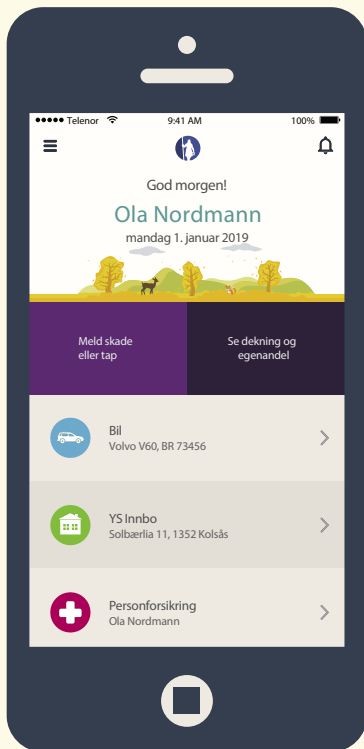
●●●●● Telenor 9:41 AM 100%

God morgen!

Ola Nordmann

mandag 1. januar 2019

Meld skade eller tap

Se dekning og egenandel

Bil
Volvo V60, BR 73456

YS Innbo
Solbærlia 11, 1352 Kolsås

Personforsikring
Ola Nordmann